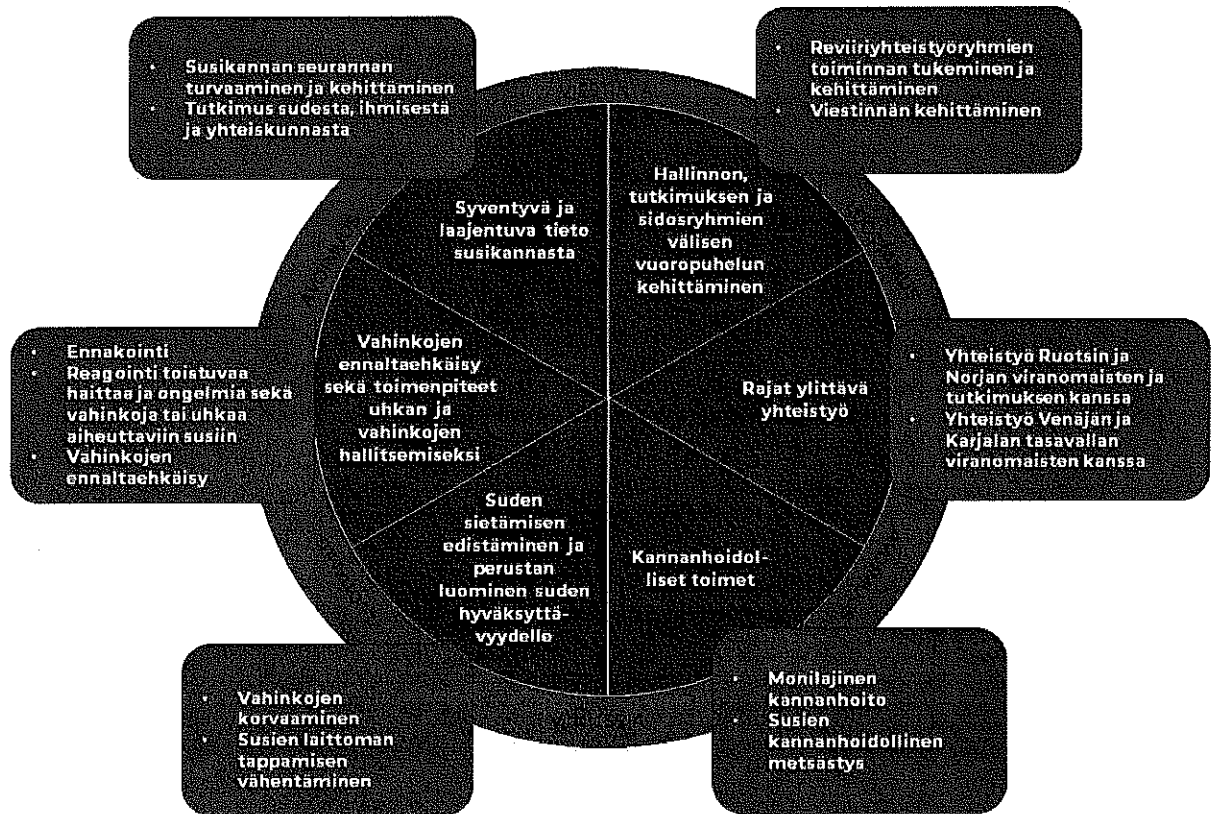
- Susikannan seurannan turvaaminen ja kehittäminen
- Tutkimus sudesta, ihmisestä ja yhteiskunnasta

- Reviiriyhteistyöryhmien toiminnan tukeminen ja kehittäminen
- Viestinnän kehittäminen

Syventyvä ja laajentuva tieto susikannasta

Hallinnon, tutkimuksen ja sidosryhmien välisen vuoropuhelun kehittäminen

Vahinkojen ennaltaehkäisy sekä toimenpiteet uhkan ja vahinkojen hallitsemiseksi

Rajat ylittävä yhteistyö

Suden sietämisen edistäminen ja perustan luominen suden hyväksyttävyydelle

Kannanhoidolliset toimet

- Ennakointi
- Reagointi toistuvaa haittaa ja ongelmia sekä vahinkoja tai uhkaa aiheuttaviin susiin
- Vahinkojen ennaltaehkäisy

- Yhteistyö Ruotsin ja Norjan viranomaisten ja tutkimuksen kanssa
- Yhteistyö Venäjän ja Karjalan tasavallan viranomaisten kanssa

- Vahinkojen korvaaminen
- Susien laittoman tappamisen vähentäminen

- Monilajinen kannanhoito
- Susien kannanhoidollinen metsästys